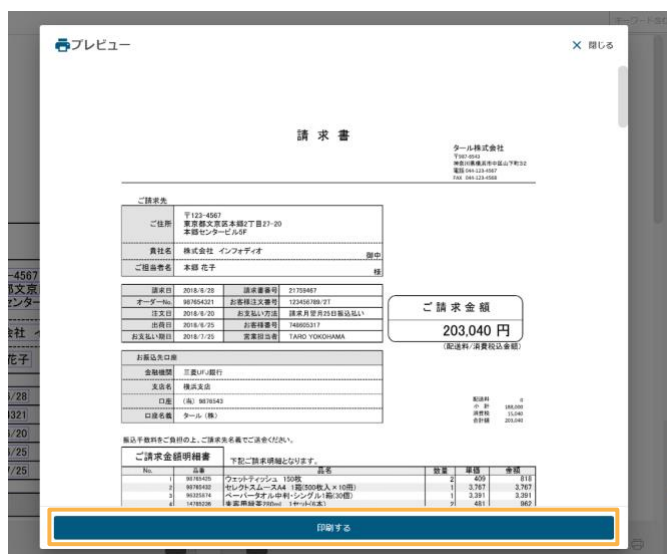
プレビュー

× 閉じる

請 求 書

ツール株式会社
〒987-6543
神奈川県横浜市中区山下町32
電話 044-123-4567
FAX 044-123-4568

ご請求先

| ご住所 | 〒123-4567 東京都文京区本郷2丁目27-20 本郷センタービル5F |
|---|---|
| 貴社名 | 株式会社 インフォディオ 御中 |
| ご担当者名 | 本郷 花子 様 |

| 請求日 | 2018/6/28 | 請求書番号 | 21759467 |
|---|---|---|---|
| オーダーNo. | 987654321 | お客様注文番号 | 123456789/2T |
| 注文日 | 2018/6/20 | お支払い方法 | 請求月翌月25日振込払い |
| 出荷日 | 2018/6/25 | お客様番号 | 748605317 |
| お支払い期日 | 2018/7/25 | 営業担当者 | TARO YOKOHAMA |

ご 請 求 金 額
203,040 円
(配送料/消費税込金額)

お振込先口座

| 金融機関 | 三菱UFJ銀行 |
|---|---|
| 支店名 | 横浜支店 |
| 口座 | (普) 9876543 |
| 口座名義 | ツール (株) |

配送料 0
小 計 188,000
消費税 15,040
合計額 203,040

振込手数料をご負担の上、ご請求先名義でご送金ください。

ご請求金額明細書 下記ご請求明細となります。

| No. | 品番 | 品名 | 数量 | 単価 | 金額 |
|---|---|---|---|---|---|
| 1 | 98765435 | ウェットティッシュ 150枚 | 2 | 409 | 818 |
| 2 | 98765432 | セレクトスムースA4 1箱(500枚入×10冊) | 1 | 3,767 | 3,767 |
| 3 | 96325874 | ペーパータオル中判(シングル1箱(30個) | 1 | 3,391 | 3,391 |
| 4 | 14785236 | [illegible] | 2 | 481 | 962 |

印刷する